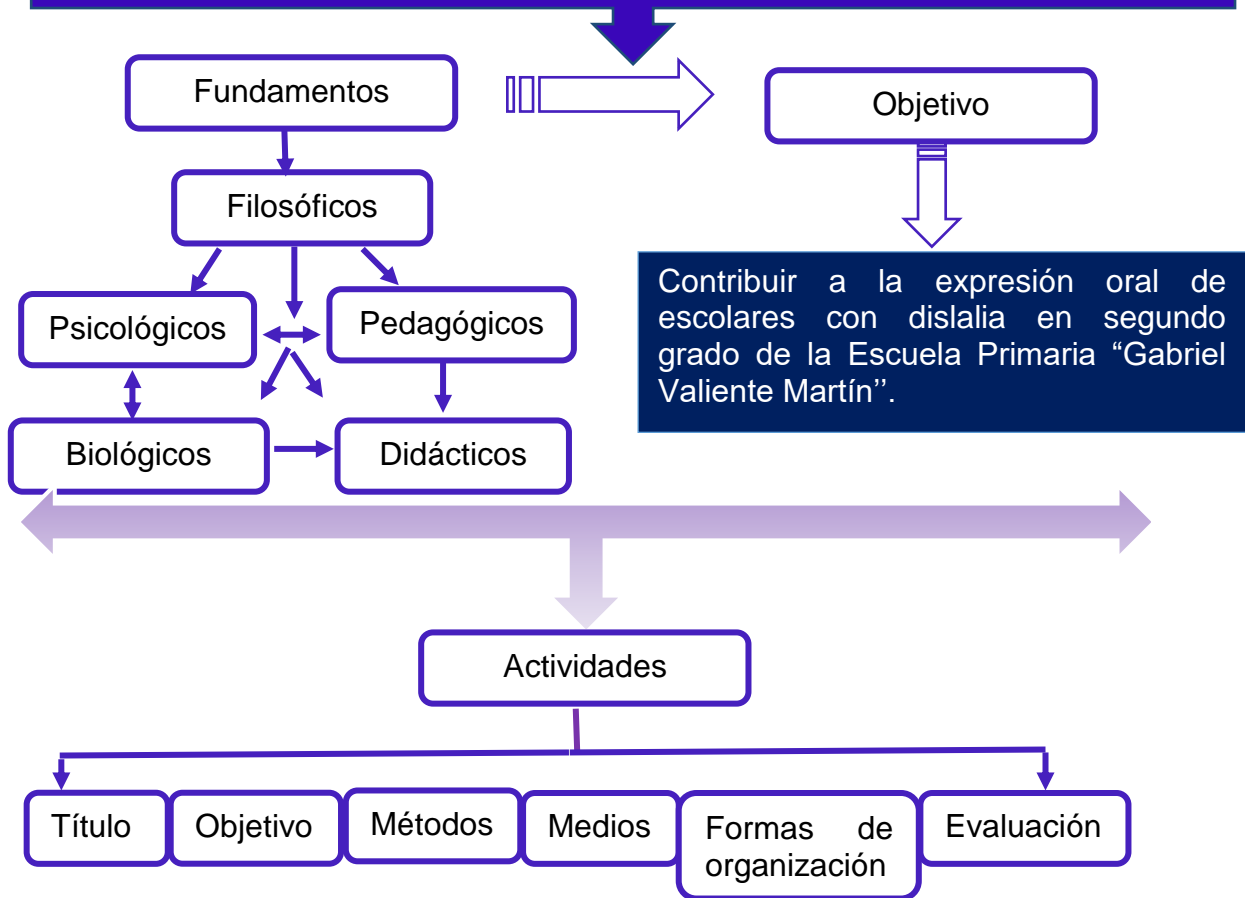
Fundamentos

Objetivo

Filosóficos

Contribuir a la expresión oral de escolares con dislalia en segundo grado de la Escuela Primaria “Gabriel Valiente Martín’’.

Psicológicos

Pedagógicos

Biológicos

Didácticos

Actividades

Título

Objetivo

Métodos

Medios

Formas de organización

Evaluación